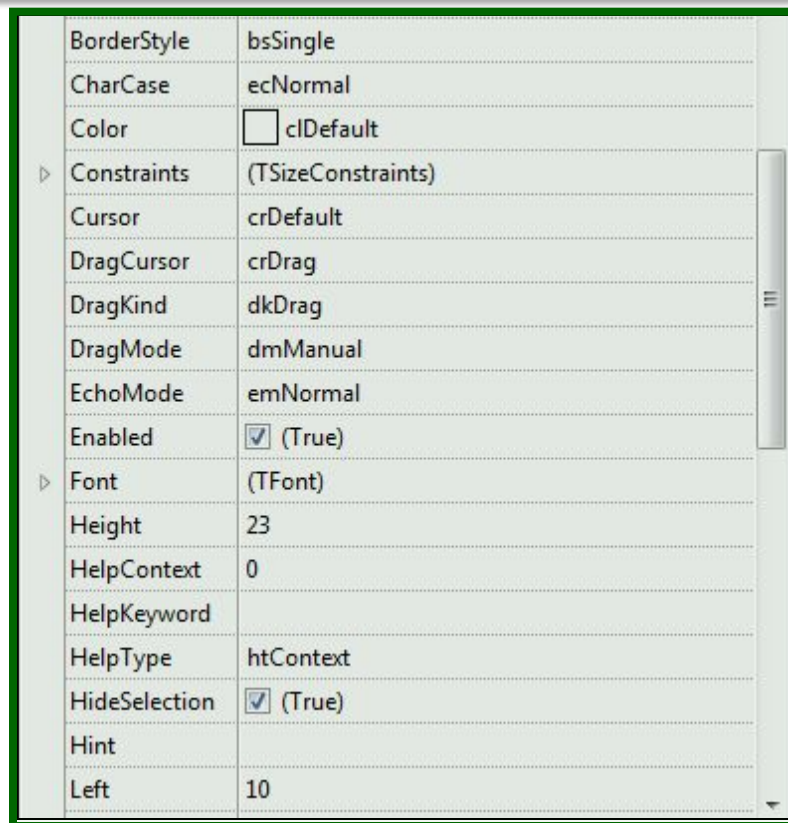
| | |
|---|---|
| BorderStyle | bsSingle |
| CharCase | ecNormal |
| Color | clDefault |
| Constraints | (TSizeConstraints) |
| Cursor | crDefault |
| DragCursor | crDrag |
| DragKind | dkDrag |
| DragMode | dmManual |
| EchoMode | emNormal |
| Enabled | (True) |
| Font | (TFont) |
| Height | 23 |
| HelpContext | 0 |
| HelpKeyword | |
| HelpType | htContext |
| HideSelection | (True) |
| Hint | |
| Left | 10 |